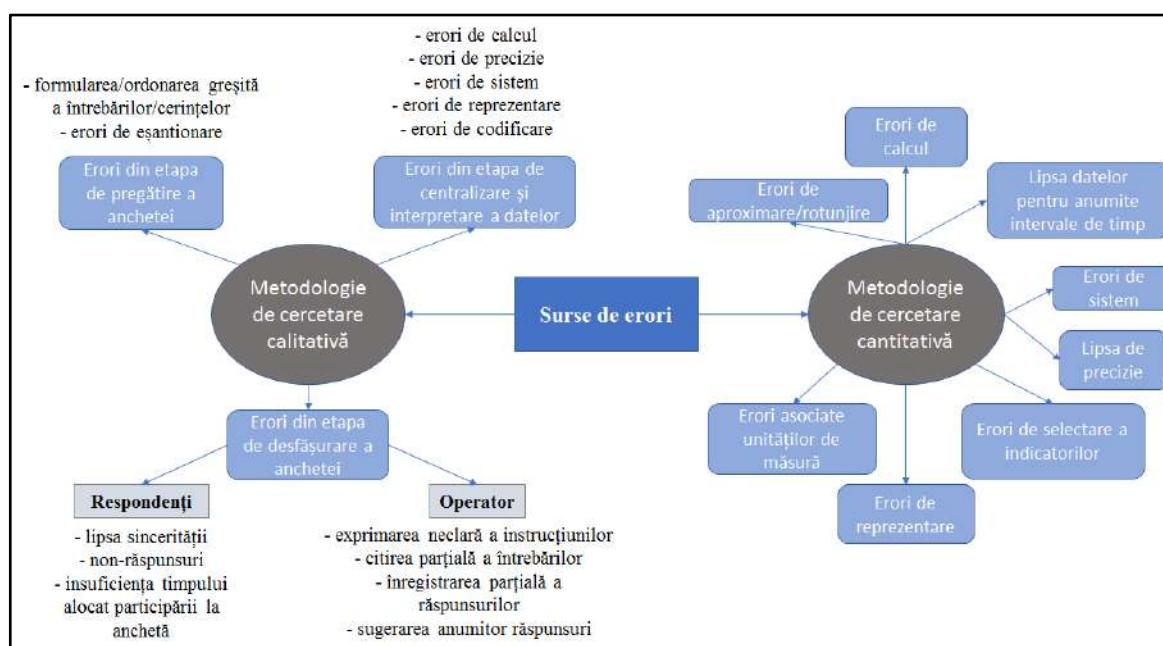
- formularea/ordonarea greşită a întrebărilor/cerinţelor
- erori de eşantionare

Erori din etapa de pregătire a anchetei

- erori de calcul
- erori de precizie
- erori de sistem
- erori de reprezentare
- erori de codificare

Erori din etapa de centralizare şi interpretare a datelor

Metodologie de cercetare calitativă

Surse de erori

Erori din etapa de desfăşurare a anchetei

Respondenţi

- lipsa sincerităţii
- non-răspunsuri
- insuficienţa timpului alocat participării la anchetă

Operator

- exprimarea neclară a instrucţiunilor
- citirea parţială a întrebărilor
- înregistrarea parţială a răspunsurilor
- sugerarea anumitor răspunsuri

Erori de calcul

Erori de aproximare/rotunjire

Lipsa datelor pentru anumite intervale de timp

Metodologie de cercetare cantitativă

Erori de sistem

Lipsa de precizie

Erori asociate unităţilor de măsură

Erori de selectare a indicatorilor

Erori de reprezentare